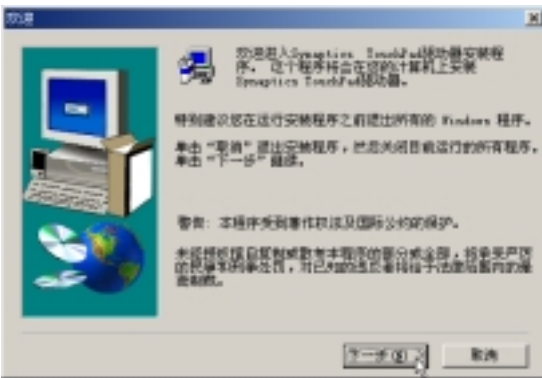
欢迎

欢迎进入Synaptics TouchPad驱动器安装程序。这个程序将会在您的计算机上安装Synaptics TouchPad驱动器。

特别建议您在运行安装程序之前退出所有的 Windows 程序。

单击"取消"退出安装程序，然后关闭目前运行的所有程序。单击"下一步"继续。

警告：本程序受到著作权法及国际公约的保护。

未经授权擅自复制或散布本程序的部分或全部，将会受严厉的民事及刑事处分，并将在法律许可的最大限度内受到起诉。

下一步(N) >

取消